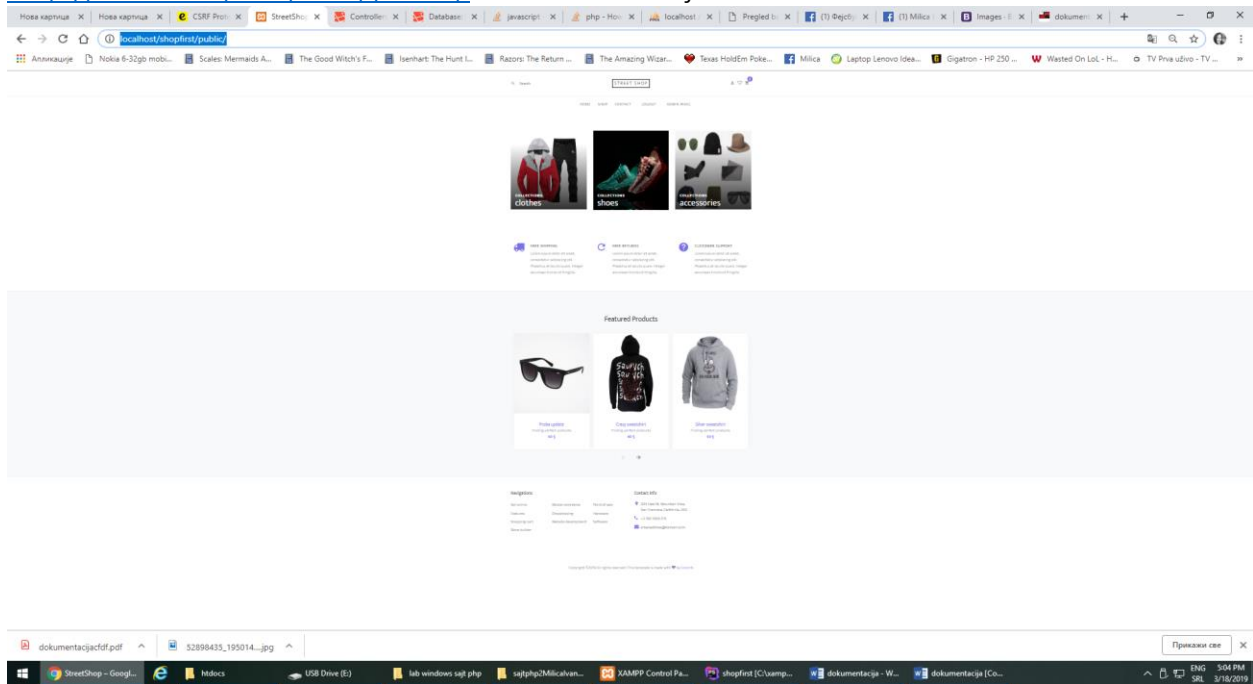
Нова картица × | Нова картица × | CSRF Prot × | StreetSho × | Controlle × | Databas × | javascript × | php - How × | localhost × | Pregled b × | (1) Фејсб × | (1) Milica × | Images × | dokument × | +

localhost/shopfirst/public/

Апликације | Nokia 6-32gb mobi... | Scales: Mermaids A... | The Good Witch's F... | Isenhart: The Hunt I... | Razors: The Return ... | The Amazing Wizar... | Texas HoldEm Poke... | Milica | Laptop Lenovo Idea... | Gigatron - HP 250 ... | Wasted On LoL - H... | TV Prva uživo - TV ... | »

STREET SHOP

COLLECTIONS
clothes

COLLECTIONS
shoes

COLLECTIONS
accessories

Featured Products

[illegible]

Navigation

Contact Info

dokumentacijacfdf.pdf ^ | 52898435_195014....jpg ^ | Прикажи све ×

StreetShop - Googl... | htdocs | USB Drive (E:) | lab windows sajt php | sajtphp2Milicalvan... | XAMPP Control Pa... | shopfirst [C:\xamp... | dokumentacija - W... | dokumentacija [Co... | ENG SRL 5:04 PM 3/18/2019